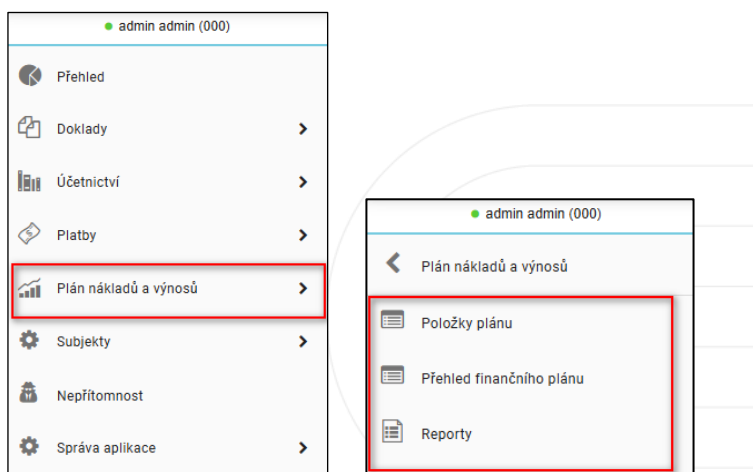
admin admin (000)

Přehled

Doklady

Účetnictví

Platby

Plán nákladů a výnosů

Subjekty

Nepřítomnost

Správa aplikace

admin admin (000)

Plán nákladů a výnosů

Položky plánu

Přehled finančního plánu

Reporty